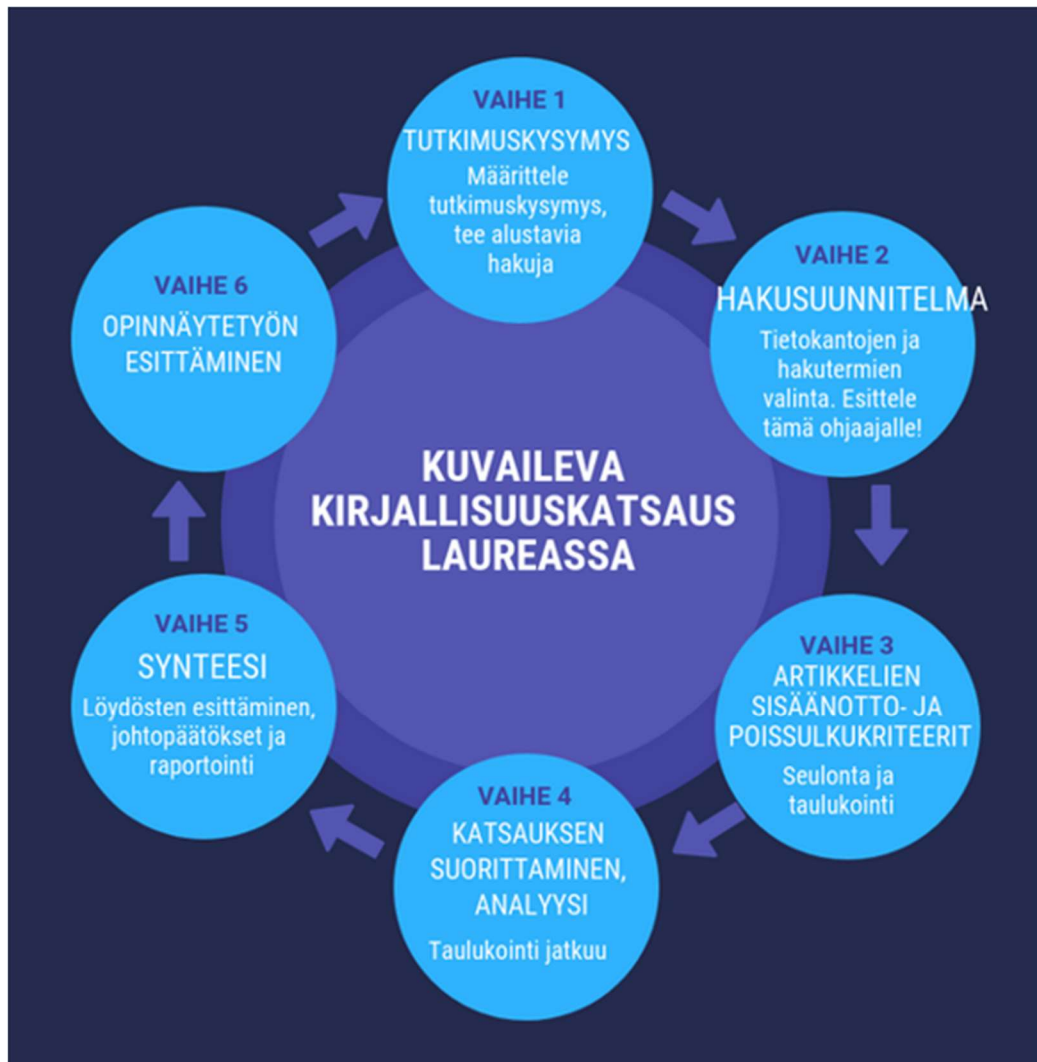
VAIHE 1
TUTKIMUSKYSYMYS
Määrittele tutkimuskysymys, tee alustavia hakuja

VAIHE 2
HAKUSUUNNITELMA
Tietokantojen ja hakutermien valinta. Esittele tämä ohjaajalle!

VAIHE 3
ARTIKKELIEN SISÄÄNOTTO- JA POISSULKUKRITEERIT
Seulonta ja taulukointi

VAIHE 4
KATSAUKSEN SUORITTAMINEN, ANALYYSI
Taulukointi jatkuu

VAIHE 5
SYNTEESI
Löydösten esittäminen, johtopäätökset ja raportointi

VAIHE 6
OPINNÄYTETYÖN ESITTÄMINEN

KUVAILEVA KIRJALLISUUSKATSAUS LAUREASSA